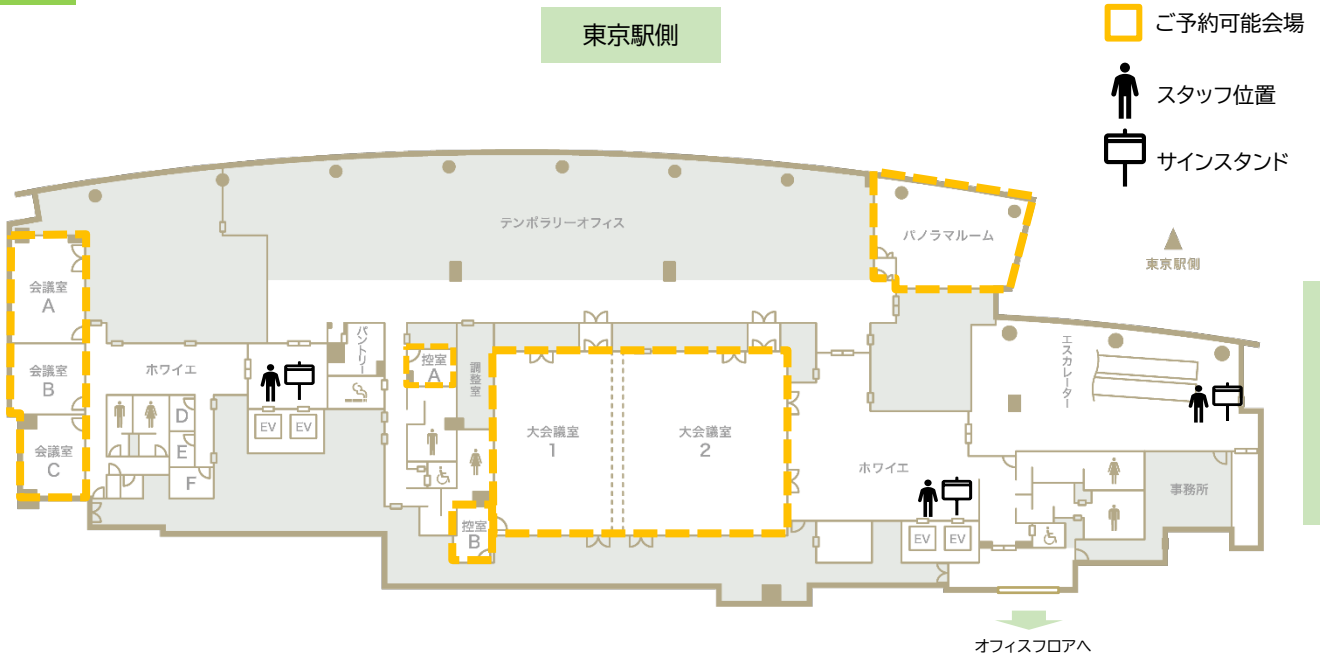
東京駅側

ご予約可能会場

スタッフ位置

サインスタンド

テンポラリーオフィス

パノラマルーム

東京駅側

会議室 A

会議室 B

会議室 C

ホワイエ

パントリー

EV EV

D

E

F

控室 A

調整室

大会議室 1

大会議室 2

控室 B

エスカレーター

ホワイエ

EV EV

事務所

オフィスフロアへ